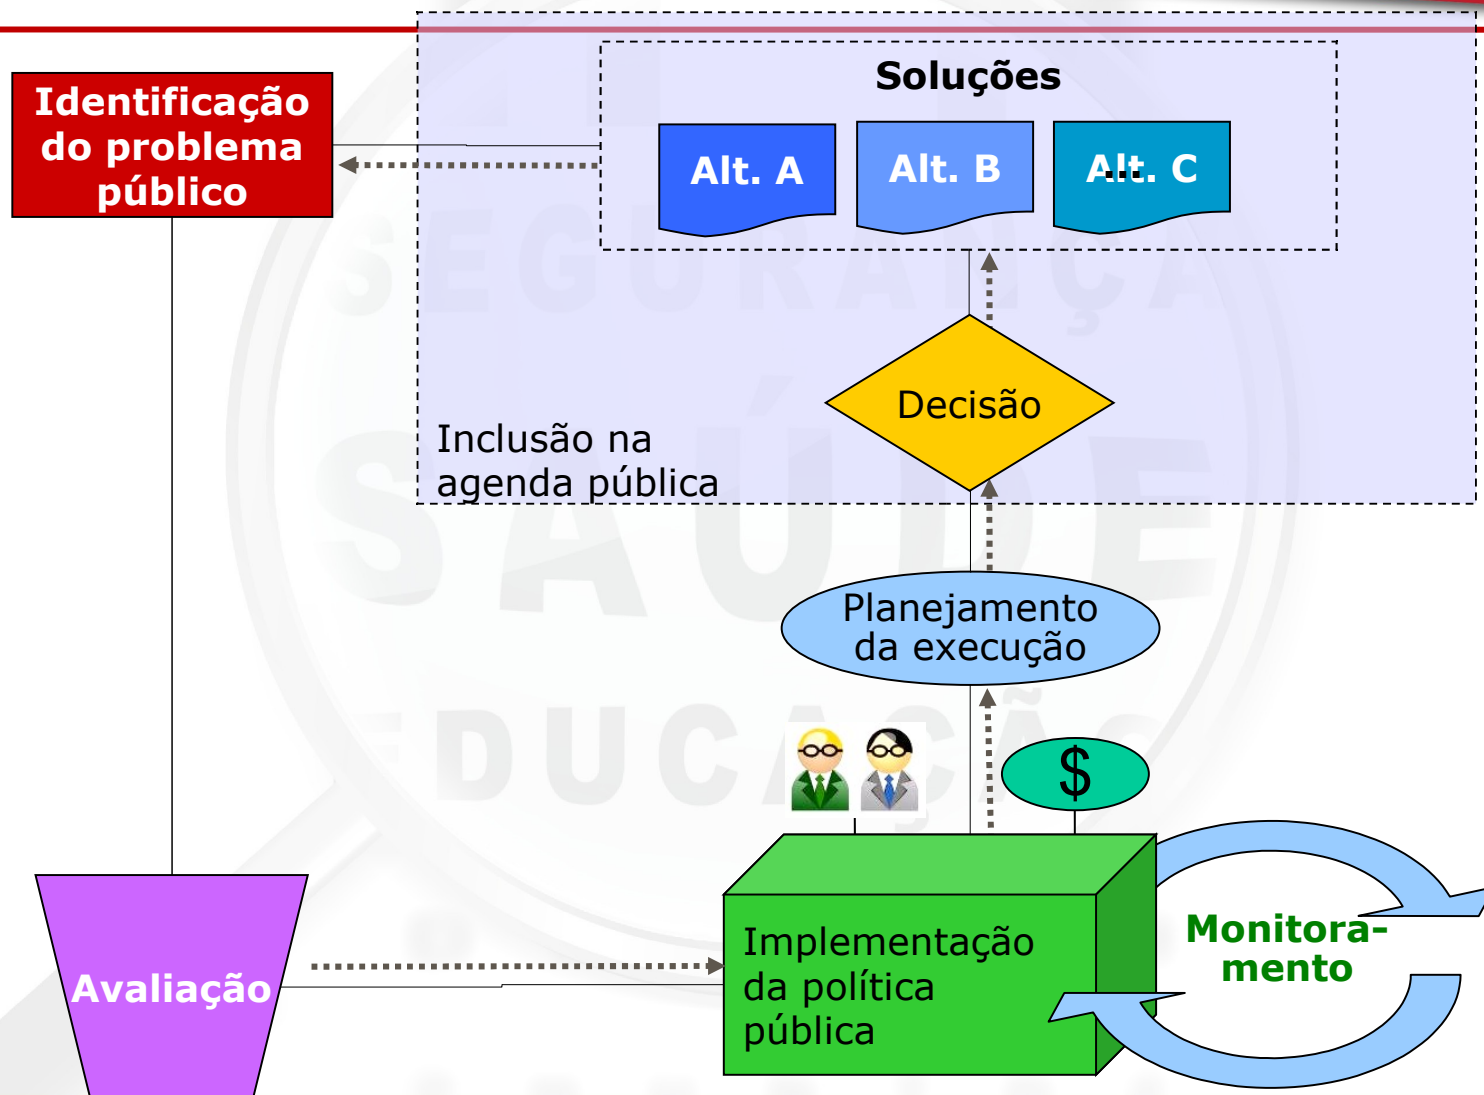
Identificação do problema público

Soluções

Alt. A

Alt. B

Alt. C

Decisão

Inclusão na agenda pública

Planejamento da execução

$

Implementação da política pública

Monitoramento

Avaliação

SEGURANÇA

SAÚDE

EDUCAÇÃO